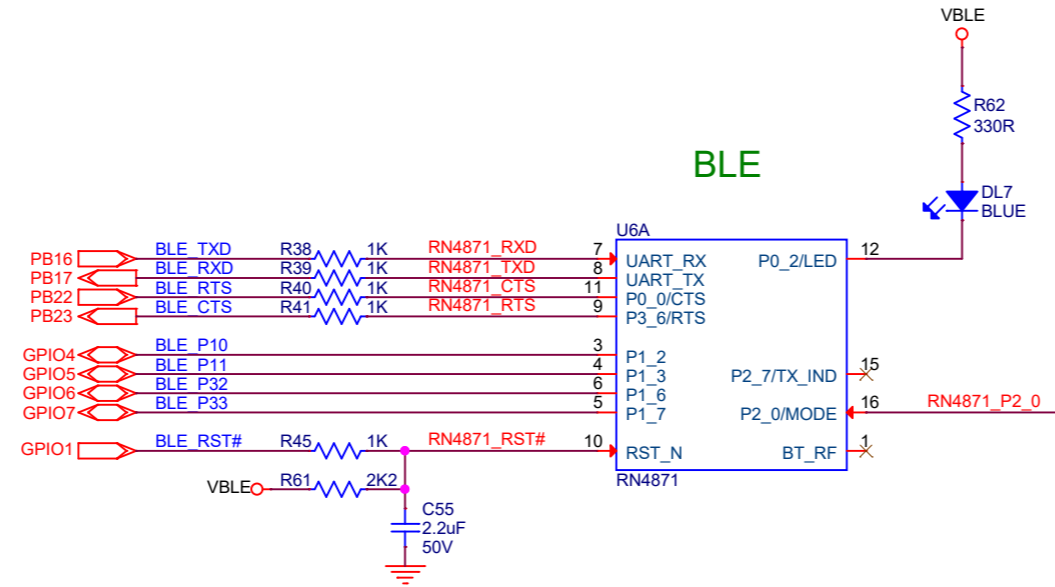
VBLE

R62
330R

BLE

DL7
BLUE

U6A

PB16 BLE_TXD R38 1K RN4871_RXD 7 UART_RX
PB17 BLE_RXD R39 1K RN4871_TXD 8 UART_TX
PB22 BLE_RTS R40 1K RN4871_CTS 11 P0_0/CTS
PB23 BLE_CTS R41 1K RN4871_RTS 9 P3_6/RTS

P0_2/LED 12

GPIO4 BLE_P10 3 P1_2
GPIO5 BLE_P11 4 P1_3
GPIO6 BLE_P32 6 P1_6
GPIO7 BLE_P33 5 P1_7

P2_7/TX_IND 15
P2_0/MODE 16 RN4871_P2_0

GPIO1 BLE_RST# R45 1K RN4871_RST# 10 RST_N
BT_RF 1

RN4871

VBLE R61 2K2

C55
2.2uF
50V